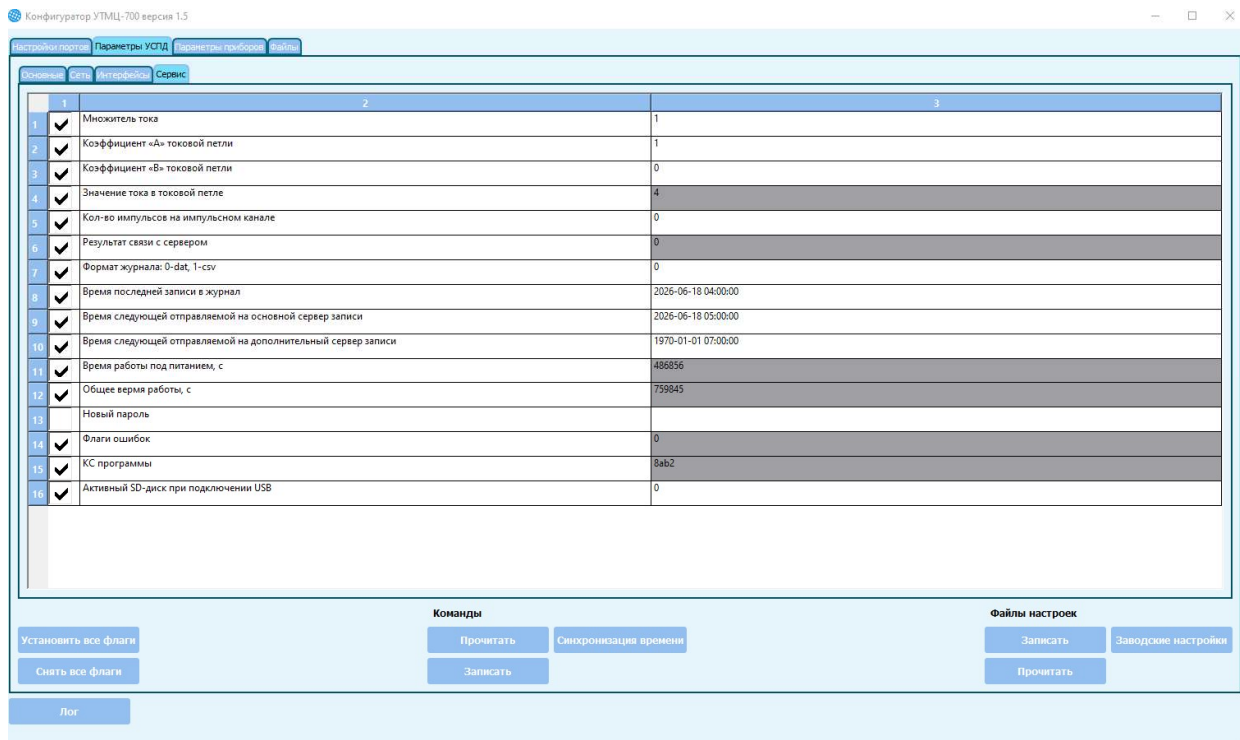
Конфигуратор УТМЦ-700 версия 1.5

Настройки портов | Параметры УСПД | Параметры приборов | Файлы

Основные | Сеть | Интерфейсы | Сервис

| | 1 | 2 | 3 |
|---|---|---|---|
| 1 | ✔ | Множитель тока | 1 |
| 2 | ✔ | Коэффициент «А» токовой петли | 1 |
| 3 | ✔ | Коэффициент «В» токовой петли | 0 |
| 4 | ✔ | Значение тока в токовой петле | 4 |
| 5 | ✔ | Кол-во импульсов на импульсном канале | 0 |
| 6 | ✔ | Результат связи с сервером | 0 |
| 7 | ✔ | Формат журнала: 0-dat, 1-csv | 0 |
| 8 | ✔ | Время последней записи в журнал | 2026-06-18 04:00:00 |
| 9 | ✔ | Время следующей отправляемой на основной сервер записи | 2026-06-18 05:00:00 |
| 10 | ✔ | Время следующей отправляемой на дополнительный сервер записи | 1970-01-01 07:00:00 |
| 11 | ✔ | Время работы под питанием, с | 486856 |
| 12 | ✔ | Общее вермя работы, с | 759845 |
| 13 | | Новый пароль | |
| 14 | ✔ | Флаги ошибок | 0 |
| 15 | ✔ | КС программы | 8ab2 |
| 16 | ✔ | Активный SD-диск при подключении USB | 0 |

Команды

Файлы настроек

Установить все флаги

Прочитать

Синхронизация времени

Записать

Заводские настройки

Снять все флаги

Записать

Прочитать

Лог